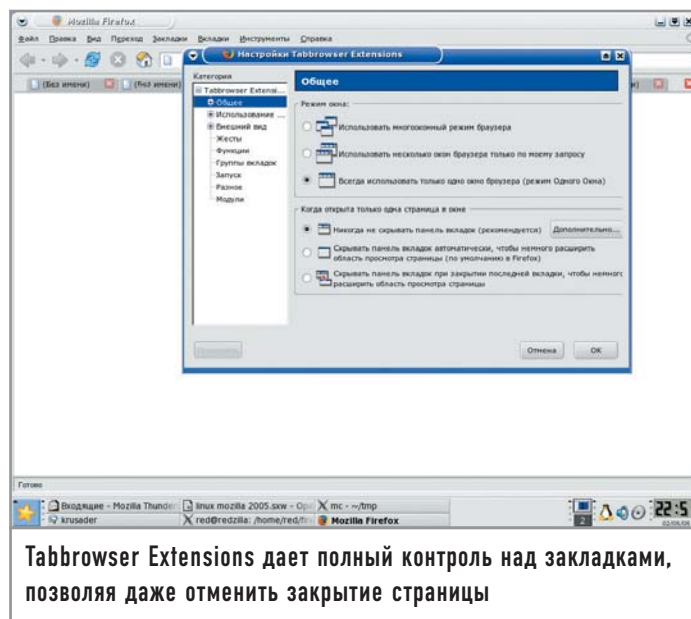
Mozilla Firefox

Файл Правка Вид Переход Закладки Вкладки Инструменты Справка

(Без имени) (Без имени)

Настройки Tabbrowser Extensions

Категория
Tabbrowser Extensi...
Общее
Использование ...
Внешний вид
Жесты
Функции
Группы вкладок
Запуск
Разное
Модули

Общее

Режим окна:

Использовать многооконный режим браузера

Использовать несколько окон браузера только по моему запросу

Всегда использовать только одно окно браузера (режим Одного Окна)

Когда открыта только одна страница в окне

Никогда не скрывать панель вкладок (рекомендуется) Дополнительно...

Скрывать панель вкладок автоматически, чтобы немного расширить область просмотра страницы (по умолчанию в Firefox)

Скрывать панель вкладок при закрытии последней вкладки, чтобы немного расширить область просмотра страницы

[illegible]

Отмена OK

Готово

Входящие - Mozilla Thunder linux mozilla 2005.sxw - Op mc - ~/tmp
krusader red@redzilla: /home/red/fi Mozilla Firefox

22:5

Tabbrowser Extensions дает полный контроль над закладками, позволяя даже отменить закрытие страницы